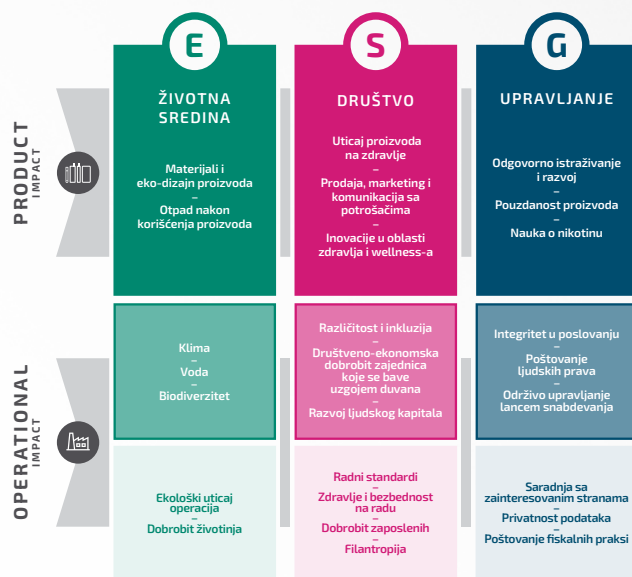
E

S

G

ŽIVOTNA SREDINA

DRUŠTVO

UPRAVLJANJE

PRODUCT
IMPACT

Materijali i eko-dizajn proizvoda
–
Otpad nakon korišćenja proizvoda

Uticaj proizvoda na zdravlje
–
Prodaja, marketing i komunikacija sa potrošačima
–
Inovacije u oblasti zdravlja i wellness-a

Odgovorno istraživanje i razvoj
–
Pouzdanost proizvoda
–
Nauka o nikotinu

OPERATIONAL
IMPACT

Klima
–
Voda
–
Biodiverzitet

Različitost i inkluzija
–
Društveno-ekonomska dobrobit zajednica koje se bave uzgojem duvana
–
Razvoj ljudskog kapitala

Integritet u poslovanju
–
Poštovanje ljudskih prava
–
Održivo upravljanje lancem snabdevanja

Ekološki uticaj operacija
–
Dobrobit životinja

Radni standardi
–
Zdravlje i bezbednost na radu
–
Dobrobit zaposlenih
–
Filantropija

Saradnja sa zainteresovanim stranama
–
Privatnost podataka
–
Poštovanje fiskalnih praksi